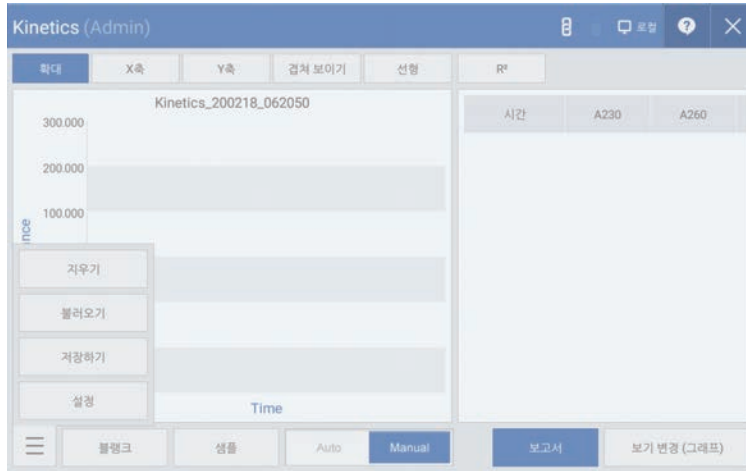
Kinetics (Admin)

로컬

확대
X축
Y축
겹쳐 보이기
선형
R²

Kinetics_200218_062050

300.000
200.000
100.000
nce

지우기
불러오기
저장하기
설정

Time

시간
A230
A260

블랭크
샘플
Auto
Manual
보고서
보기 변경 (그래프)